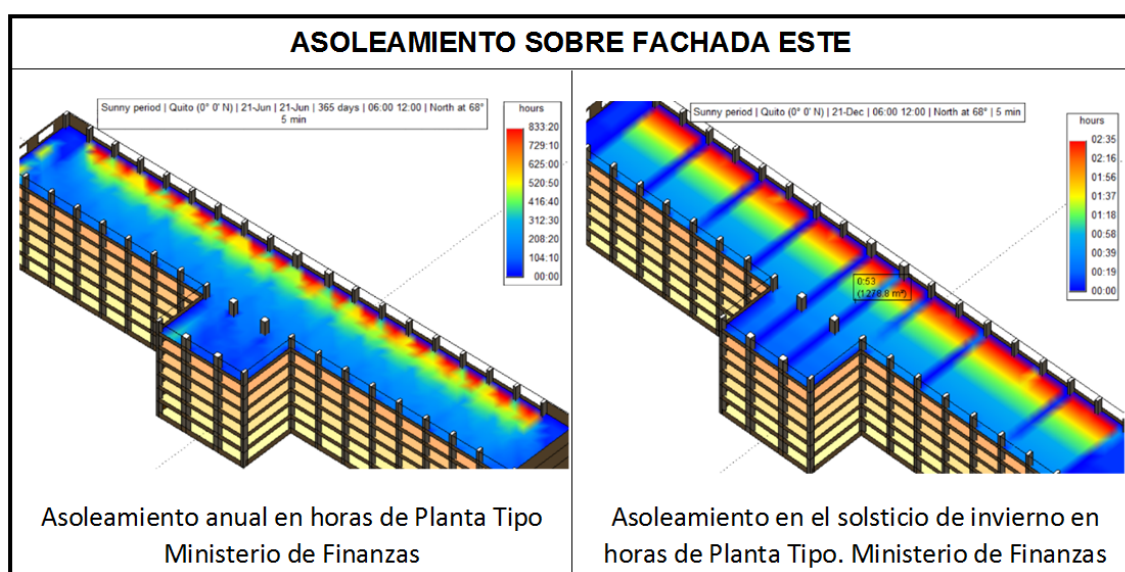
ASOLEAMIENTO SOBRE FACHADA ESTE

Sunny period | Quito (0° 0' N) | 21-Jun | 21-Jun | 365 days | 06:00 12:00 | North at 68° 5 min

hours
833:20
729:10
625:00
520:50
416:40
312:30
208:20
104:10
00:00

Asoleamiento anual en horas de Planta Tipo Ministerio de Finanzas

Sunny period | Quito (0° 0' N) | 21-Dec | 06:00 12:00 | North at 68° | 5 min

hours
02:35
02:16
01:56
01:37
01:18
00:58
00:39
00:19
00:00

0:53
(1276.8 m²)

Asoleamiento en el solsticio de invierno en horas de Planta Tipo. Ministerio de Finanzas